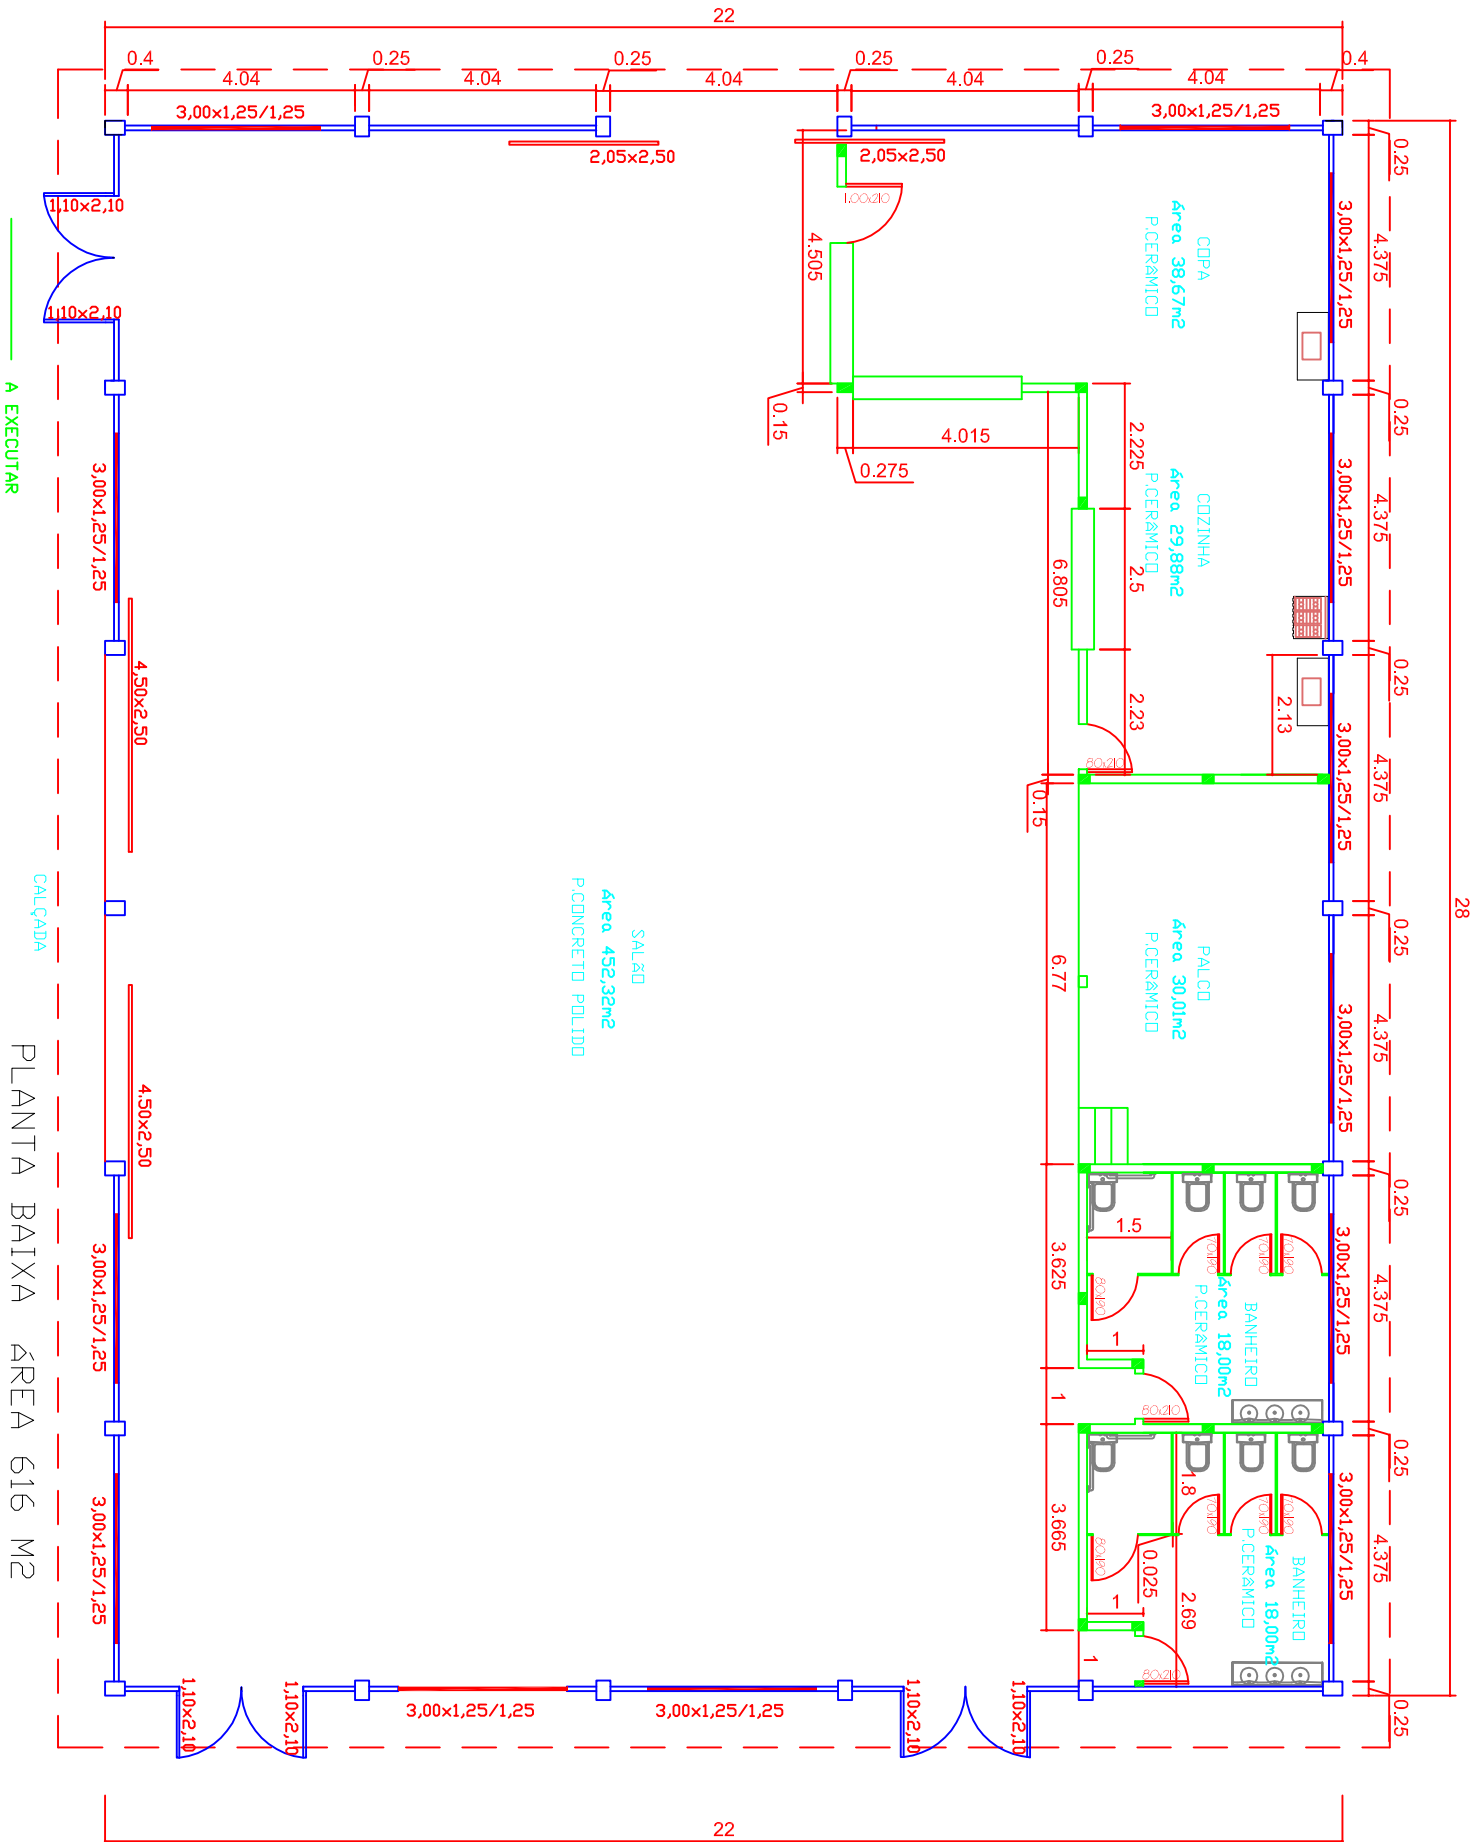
22

0.4 0.25 0.25 0.25 0.25 0.4

4.04 4.04 4.04 4.04 4.04

3,00x1,25/1,25 3,00x1,25/1,25

2,05x2,50 2,05x2,50

1,10x2,10

1,10x2,10

1.00x210

4.505

COPA
área 38,67m2
P.CERÂMICO

0.25
4.375
3,00x1,25/1,25

0.15

4.015

0.275

2.225

COZINHA
área 29,88m2
P.CERÂMICO

2.5

6.805

0.25
4.375
3,00x1,25/1,25

2.13

2.23

80x210

0.15

0.25
4.375
3,00x1,25/1,25

A EXECUTAR

3,00x1,25/1,25

4,50x2,50

CALÇADA

SALÃO
área 452,32m2
P.CONCRETO POLIDO

6.77

PALCO
área 30,01m2
P.CERÂMICO

0.25
4.375
3,00x1,25/1,25

28

4,50x2,50

PLANTA BAIXA ÁREA 616 M2

3,00x1,25/1,25

1.5

3.625

70x190 70x190 70x190

80x190

BANHEIRO
área 18,00m2
P.CERÂMICO

1

0.25
4.375
3,00x1,25/1,25

1

80x210

3,00x1,25/1,25

1.8

70x190 70x190 70x190

3.665

80x190

0.025

2.69

BANHEIRO
área 18,00m2
P.CERÂMICO

1

1

80x210

0.25
4.375
3,00x1,25/1,25

0.25

1,10x2,10 1,10x2,10 3,00x1,25/1,25 3,00x1,25/1,25 1,10x2,10 1,10x2,10

22